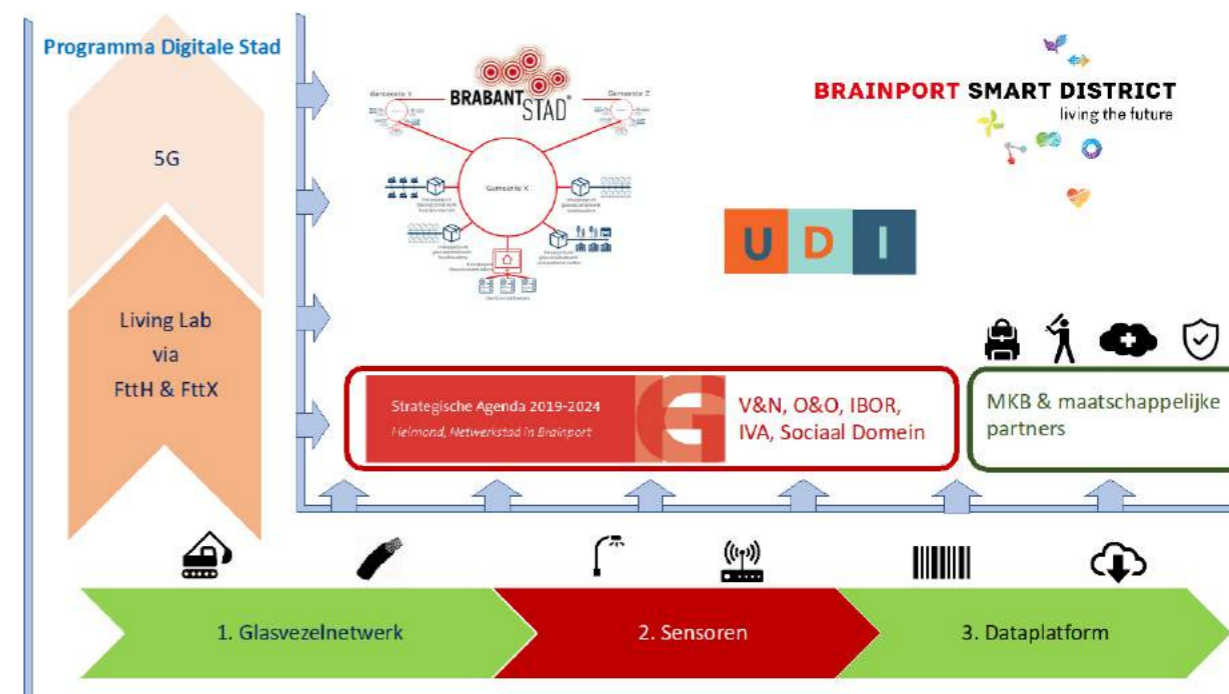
Programma Digitale Stad

5G

Living Lab via FttH & FttX

BRABANTSTAD

Gemeente 1

Gemeente 2

Gemeente X

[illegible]

BRAINPORT SMART DISTRICT
living the future

U D I

Strategische Agenda 2019-2024
Helmond, Netwerkstad in Brainport

V&N, O&O, IBOR, IVA, Sociaal Domein

MKB & maatschappelijke partners

1. Glasvezelnetwerk

2. Sensoren

3. Dataplatform